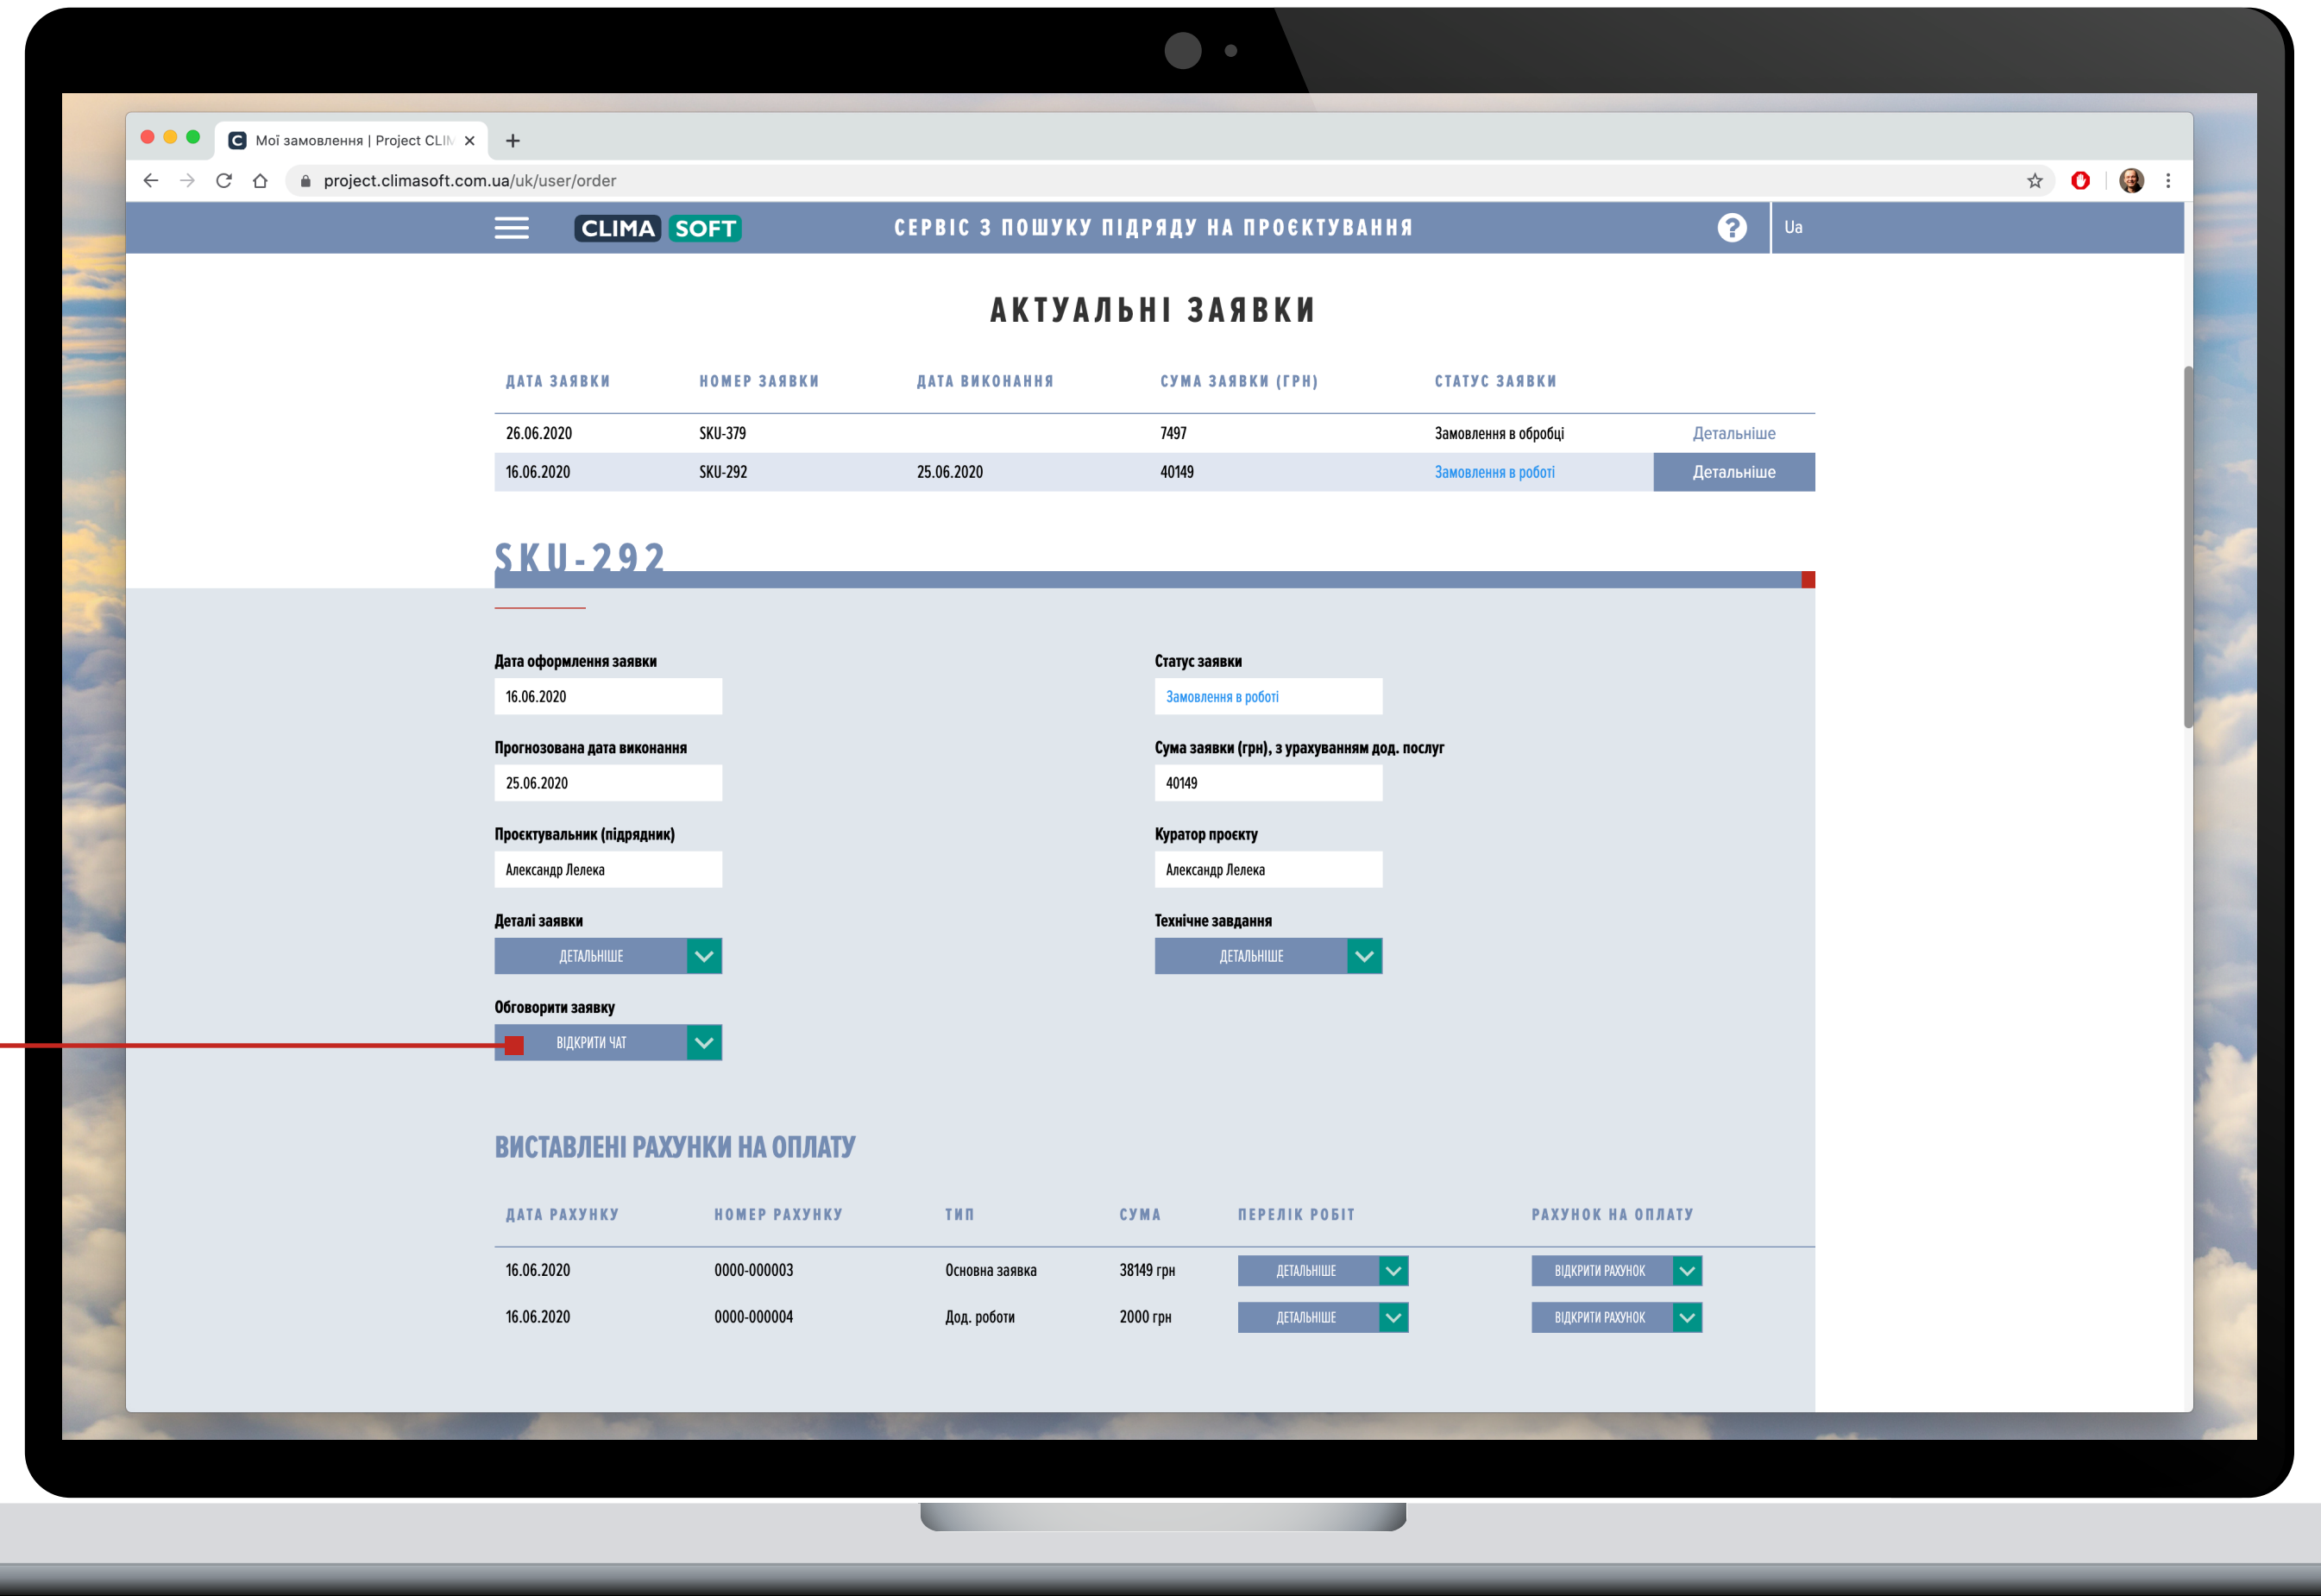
Мої замовлення | Project CLIM ×
+
project.climasoft.com.ua/uk/user/order

CLIMA SOFT
СЕРВІС З ПОШУКУ ПІДРЯДУ НА ПРОЄКТУВАННЯ
?
Ua

АКТУАЛЬНІ ЗАЯВКИ

| ДАТА ЗАЯВКИ | НОМЕР ЗАЯВКИ | ДАТА ВИКОНАННЯ | СУМА ЗАЯВКИ (ГРН) | СТАТУС ЗАЯВКИ | |
|---|---|---|---|---|---|
| 26.06.2020 | SKU-379 | | 7497 | Замовлення в обробці | Детальніше |
| 16.06.2020 | SKU-292 | 25.06.2020 | 40149 | Замовлення в роботі | Детальніше |

SKU-292

Дата оформлення заявки
16.06.2020

Прогнозована дата виконання
25.06.2020

Проєктувальник (підрядник)
Александр Лелека

Деталі заявки
ДЕТАЛЬНІШЕ

Обговорити заявку
ВІДКРИТИ ЧАТ

Статус заявки
Замовлення в роботі

Сума заявки (грн), з урахуванням дод. послуг
40149

Куратор проєкту
Александр Лелека

Технічне завдання
ДЕТАЛЬНІШЕ

ВИСТАВЛЕНІ РАХУНКИ НА ОПЛАТУ

| ДАТА РАХУНКУ | НОМЕР РАХУНКУ | ТИП | СУМА | ПЕРЕЛІК РОБІТ | РАХУНОК НА ОПЛАТУ |
|---|---|---|---|---|---|
| 16.06.2020 | 0000-000003 | Основна заявка | 38149 грн | ДЕТАЛЬНІШЕ | ВІДКРИТИ РАХУНОК |
| 16.06.2020 | 0000-000004 | Дод. роботи | 2000 грн | ДЕТАЛЬНІШЕ | ВІДКРИТИ РАХУНОК |